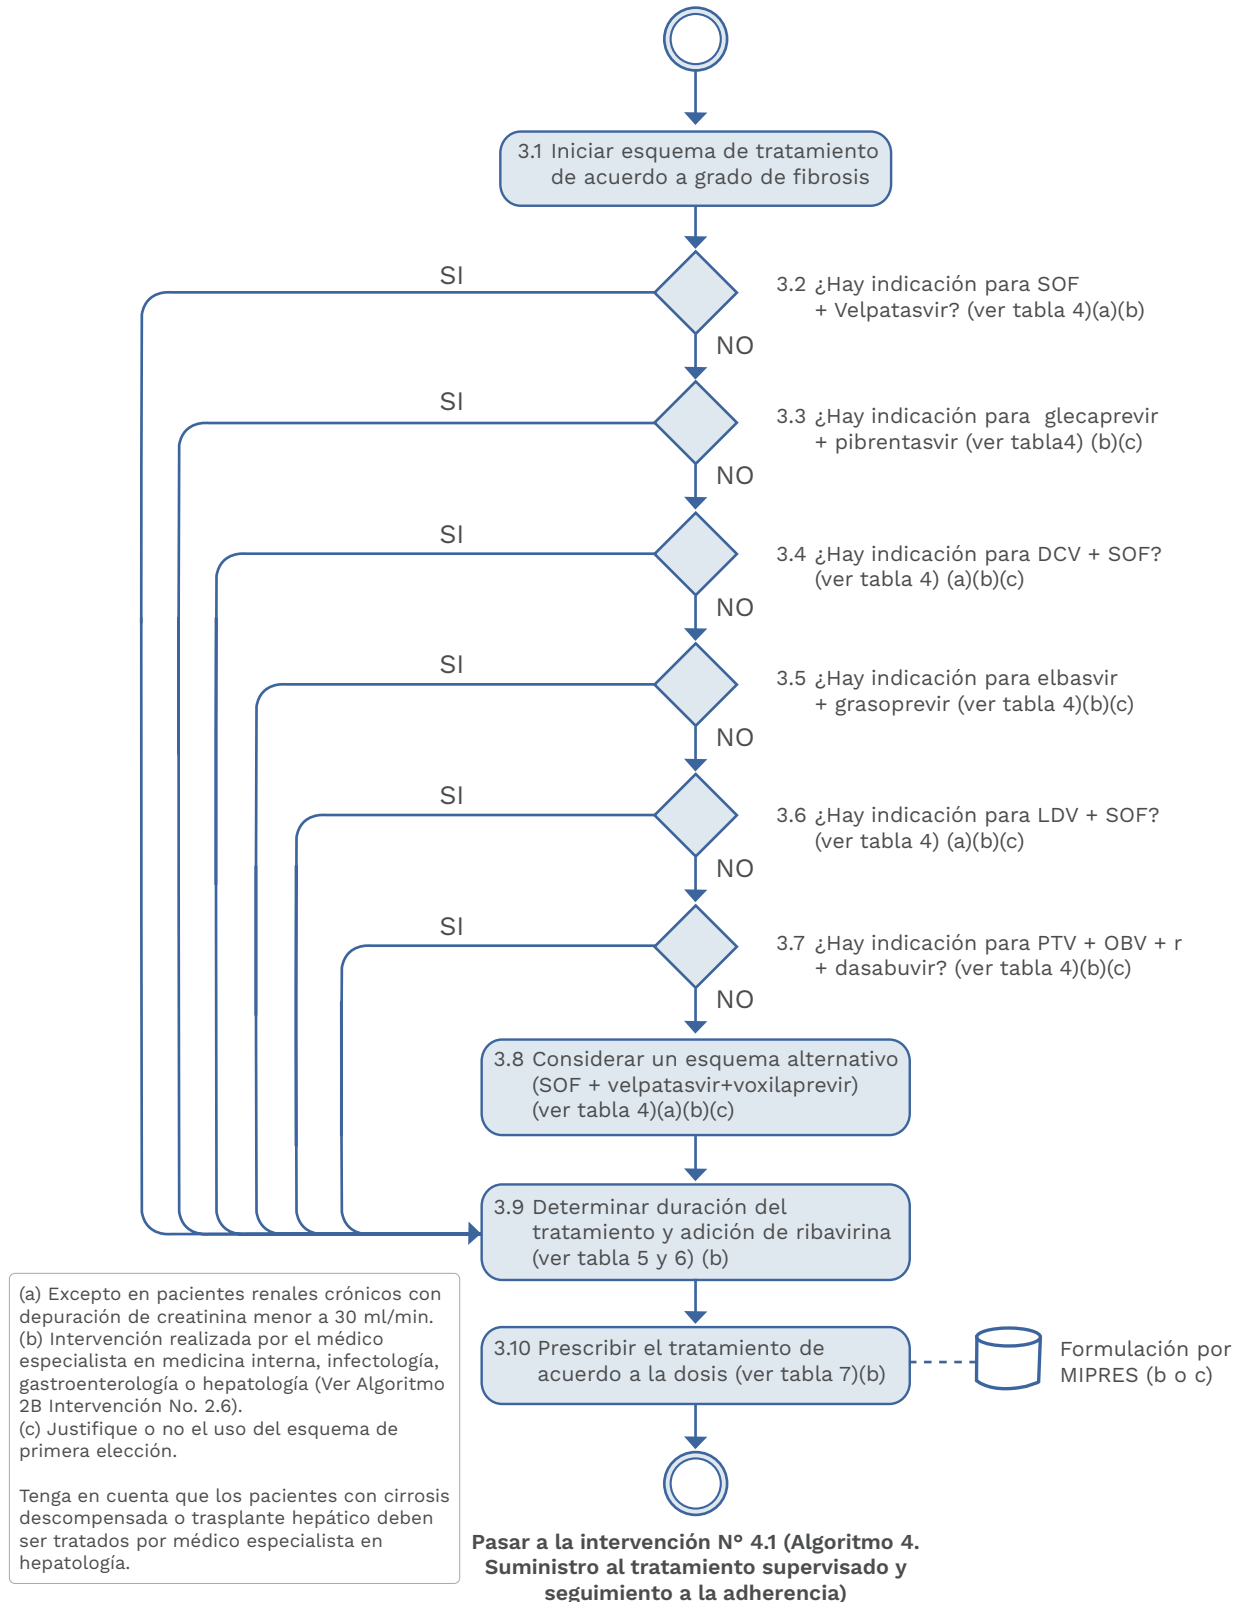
3.1 Iniciar esquema de tratamiento de acuerdo a grado de fibrosis

SI

3.2 ¿Hay indicación para SOF + Velpatasvir? (ver tabla 4)(a)(b)

NO

SI

3.3 ¿Hay indicación para glecaprevir + pibrentasvir (ver tabla4) (b)(c)

NO

SI

3.4 ¿Hay indicación para DCV + SOF? (ver tabla 4) (a)(b)(c)

NO

SI

3.5 ¿Hay indicación para elbasvir + grasoprevir (ver tabla 4)(b)(c)

NO

SI

3.6 ¿Hay indicación para LDV + SOF? (ver tabla 4) (a)(b)(c)

NO

SI

3.7 ¿Hay indicación para PTV + OBV + r + dasabuvir? (ver tabla 4)(b)(c)

NO

3.8 Considerar un esquema alternativo (SOF + velpatasvir+voxilaprevir) (ver tabla 4)(a)(b)(c)

3.9 Determinar duración del tratamiento y adición de ribavirina (ver tabla 5 y 6) (b)

(a) Excepto en pacientes renales crónicos con depuración de creatinina menor a 30 ml/min.
(b) Intervención realizada por el médico especialista en medicina interna, infectología, gastroenterología o hepatología (Ver Algoritmo 2B Intervención No. 2.6).
(c) Justifique o no el uso del esquema de primera elección.

Tenga en cuenta que los pacientes con cirrosis descompensada o trasplante hepático deben ser tratados por médico especialista en hepatología.

3.10 Prescribir el tratamiento de acuerdo a la dosis (ver tabla 7)(b)

Formulación por MIPRES (b o c)

Pasar a la intervención N° 4.1 (Algoritmo 4. Suministro al tratamiento supervisado y seguimiento a la adherencia)